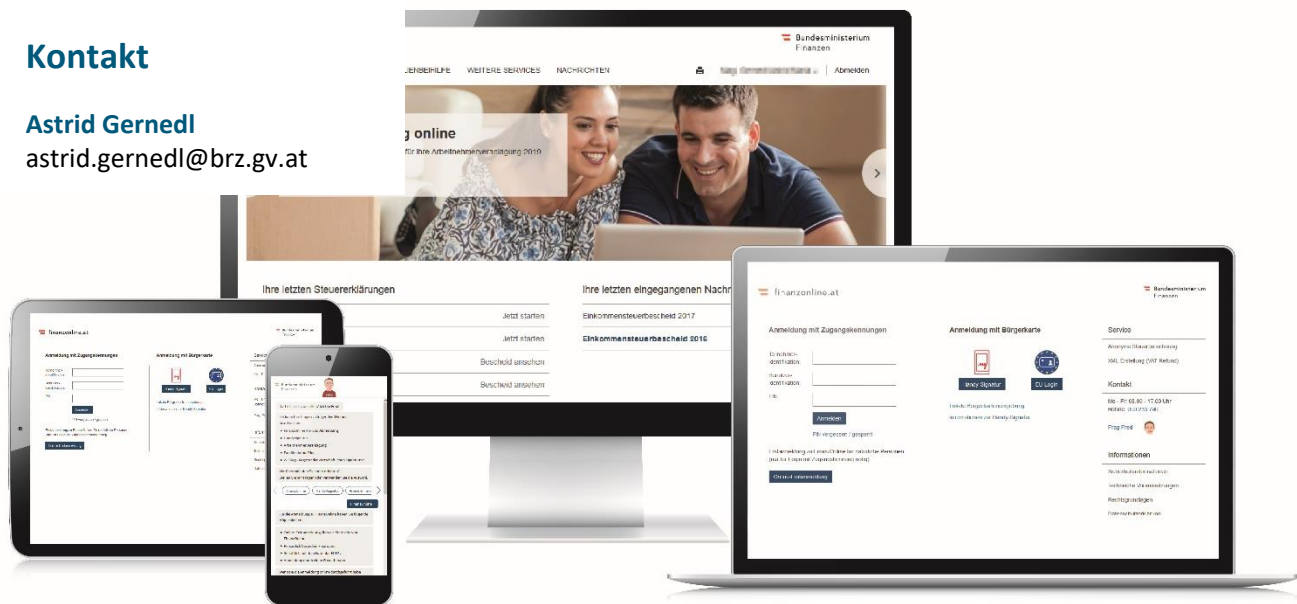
Kontakt

Astrid Gernedl
astrid.gernedl@brz.gv.at

Bundesministerium Finanzen

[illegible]UERBEIHILFE WEITERE SERVICES NACHRICHTEN

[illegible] | Abmelden

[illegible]g online
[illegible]für Ihre Arbeitnehmerveranlagung 2019

Ihre letzten Steuererklärungen
Jetzt starten
Jetzt starten
Bescheid ansehen
Bescheid ansehen

Ihre letzten eingegangenen Nachr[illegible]
Einkommensteuerbescheid 2017
Einkommensteuerbescheid 2016

finanzonline.at

Bundesministerium Finanzen

Anmeldung mit Zugangskennungen
Teilnehmer-identifikation
Benutzer-identifikation
PIN
Anmelden
PIN vergessen / gesperrt

Anmeldung mit Bürgerkarte
Handy Signatur
EU Login

Service
Kontakt
Frag Fred
Informationen
Rechtsgrundlagen